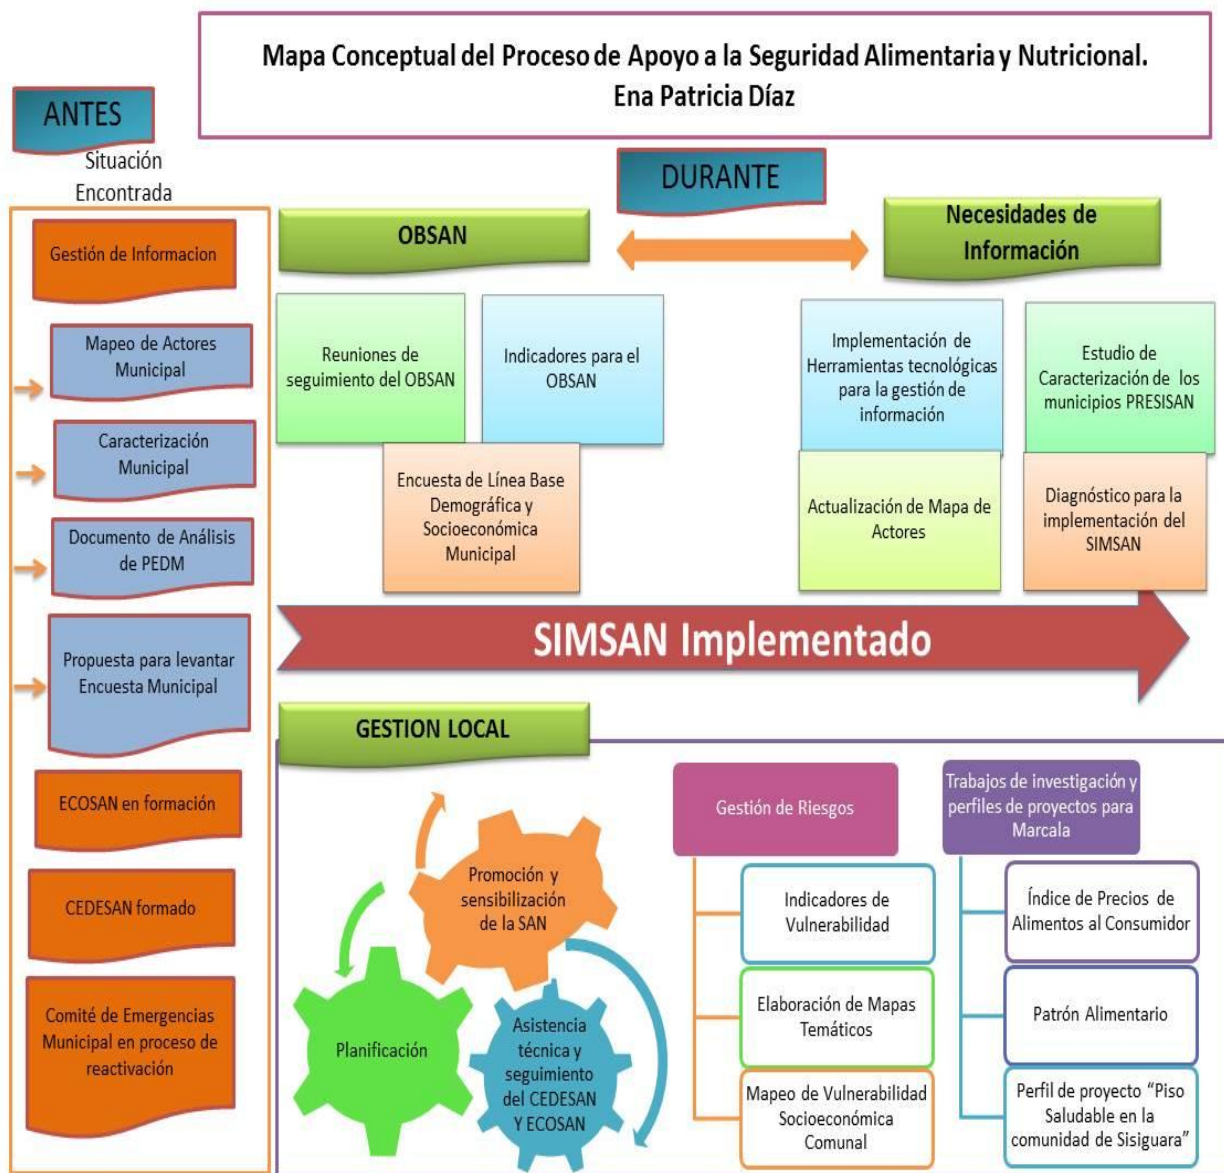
Mapa Conceptual del Proceso de Apoyo a la Seguridad Alimentaria y Nutricional.
Ena Patricia Díaz

ANTES
Situación Encontrada

Gestión de Informacion

Mapeo de Actores Municipal

Caracterización Municipal

Documento de Análisis de PEDM

Propuesta para levantar Encuesta Municipal

ECOSAN en formación

CEDESAN formado

Comité de Emergencias Municipal en proceso de reactivación

DURANTE

OBSAN

Necesidades de Información

Reuniones de seguimiento del OBSAN

Indicadores para el OBSAN

Encuesta de Línea Base Demográfica y Socioeconómica Municipal

Implementación de Herramientas tecnológicas para la gestión de información

Estudio de Caracterización de los municipios PRESISAN

Actualización de Mapa de Actores

Diagnóstico para la implementación del SIMSAN

SIMSAN Implementado

GESTION LOCAL

Promoción y sensibilización de la SAN

Planificación

Asistencia técnica y seguimiento del CEDESAN Y ECOSAN

Gestión de Riesgos

Indicadores de Vulnerabilidad

Elaboración de Mapas Temáticos

Mapeo de Vulnerabilidad Socioeconómica Comunal

Trabajos de investigación y perfiles de proyectos para Marcala

Índice de Precios de Alimentos al Consumidor

Patrón Alimentario

Perfil de proyecto "Piso Saludable en la comunidad de Sisiguara"